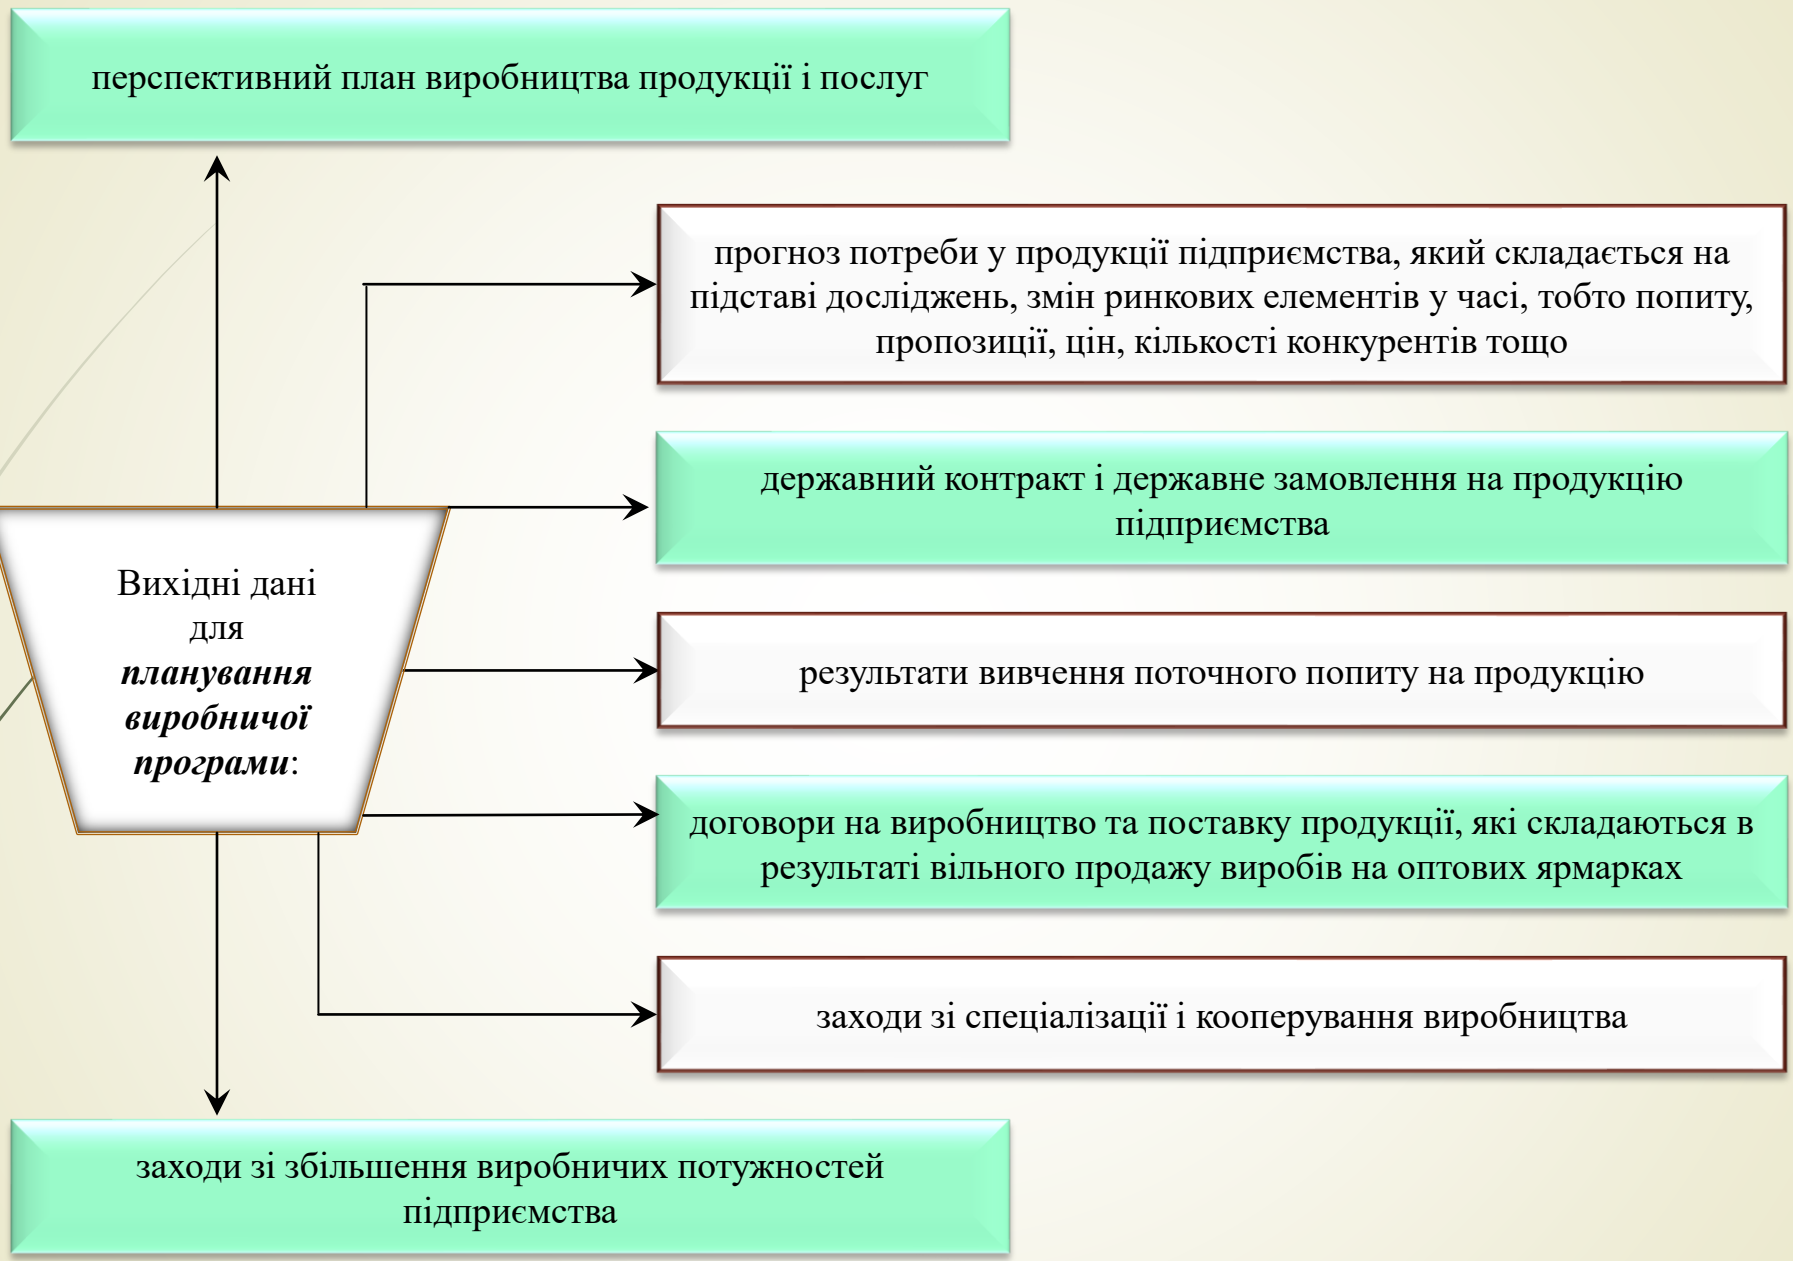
перспективний план виробництва продукції і послуг

прогноз потреби у продукції підприємства, який складається на підставі досліджень, змін ринкових елементів у часі, тобто попиту, пропозиції, цін, кількості конкурентів тощо

державний контракт і державне замовлення на продукцію підприємства

Вихідні дані для ***планування виробничої програми***:

результати вивчення поточного попиту на продукцію

договори на виробництво та поставку продукції, які складаються в результаті вільного продажу виробів на оптових ярмарках

заходи зі спеціалізації і кооперування виробництва

заходи зі збільшення виробничих потужностей підприємства